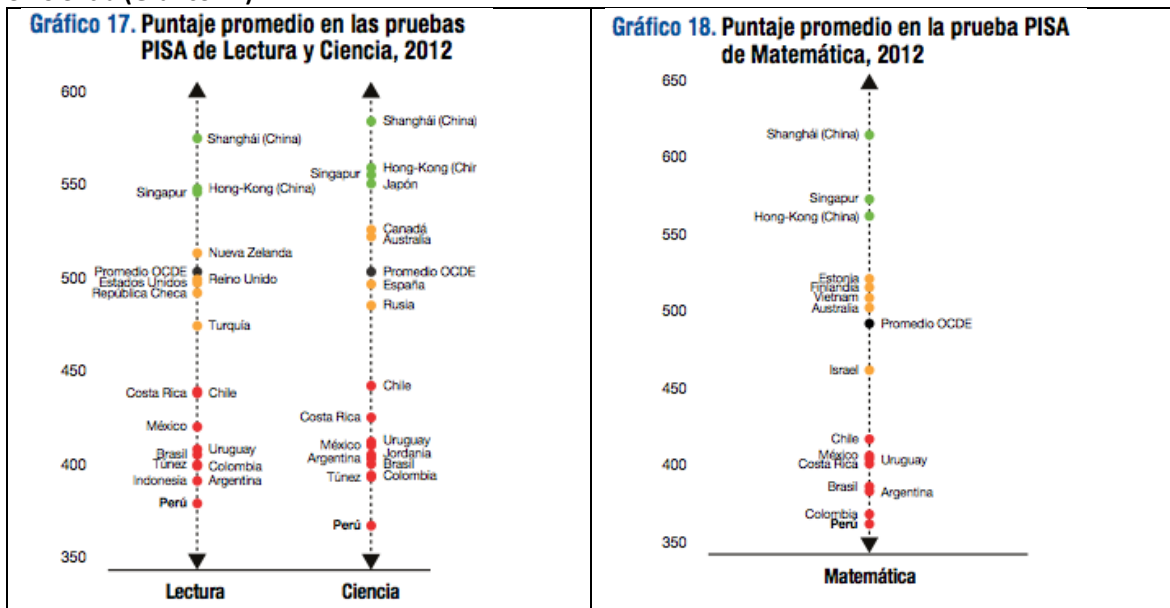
Gráfico 17. Puntaje promedio en las pruebas PISA de Lectura y Ciencia, 2012

600
550
500
450
400
350

Shanghái (China)
Singapur
Hong-Kong (China)
Nueva Zelanda
Promedio OCDE
Estados Unidos
República Checa
Reino Unido
Turquía
Costa Rica
Chile
México
Brasil
Túnez
Indonesia
Uruguay
Colombia
Argentina
Perú

Shanghái (China)
Singapur
Hong-Kong (Chir
Japón
Canadá
Australia
Promedio OCDE
España
Rusia
Chile
Costa Rica
México
Argentina
Túnez
Uruguay
Jordania
Brasil
Colombia
Perú

Lectura
Ciencia

Gráfico 18. Puntaje promedio en la prueba PISA de Matemática, 2012

650
600
550
500
450
400
350

Shanghái (China)
Singapur
Hong-Kong (China)
Estonia
Finlandia
Vietnam
Australia
Promedio OCDE
Israel
Chile
México
Costa Rica
Uruguay
Brasil
Argentina
Colombia
Perú

Matemática